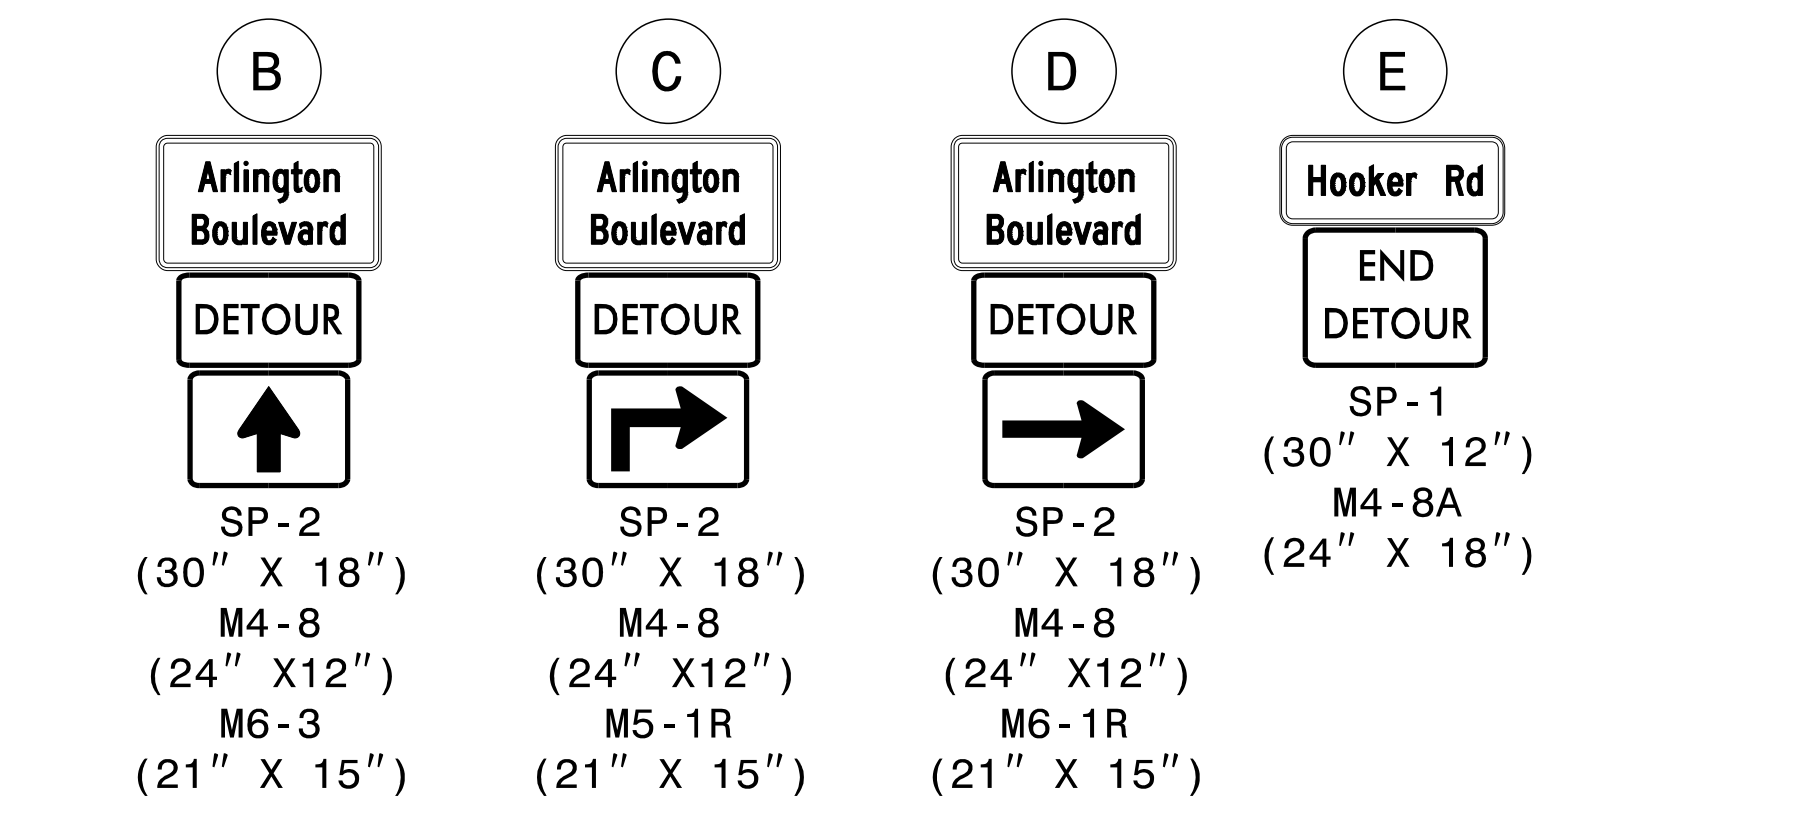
B

Arlington Boulevard

DETOUR

SP-2
(30″ X 18″)
M4-8
(24″ X12″)
M6-3
(21″ X 15″)

C

Arlington Boulevard

DETOUR

SP-2
(30″ X 18″)
M4-8
(24″ X12″)
M5-1R
(21″ X 15″)

D

Arlington Boulevard

DETOUR

SP-2
(30″ X 18″)
M4-8
(24″ X12″)
M6-1R
(21″ X 15″)

E

Hooker Rd

END DETOUR

SP-1
(30″ X 12″)
M4-8A
(24″ X 18″)